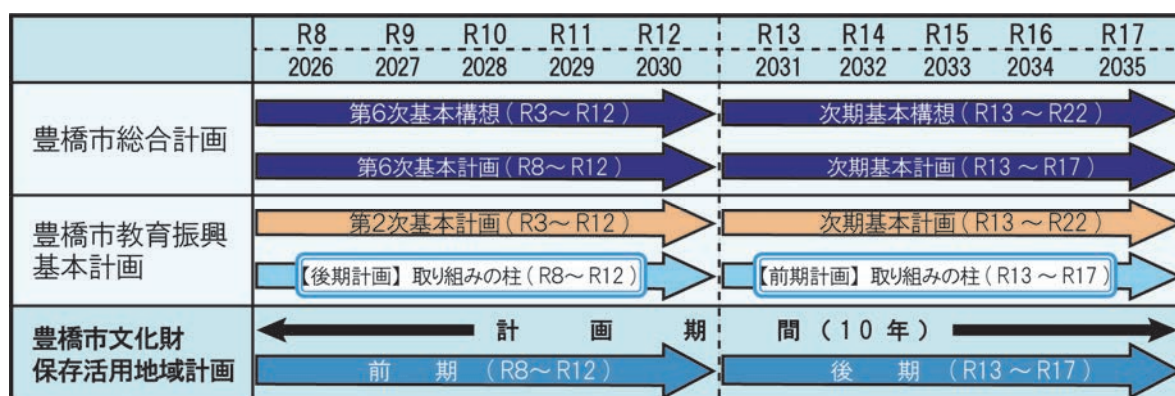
|  | R8 2026 | R9 2027 | R10 2028 | R11 2029 | R12 2030 | R13 2031 | R14 2032 | R15 2033 | R16 2034 | R17 2035 |
|---|---|---|---|---|---|---|---|---|---|---|
| 豊橋市総合計画 | 第6次基本構想（R3～R12） |  |  |  |  | 次期基本構想（R13 ～ R22） |  |  |  |  |
|  | 第6次基本計画（R8～R12） |  |  |  |  | 次期基本計画（R13 ～ R17） |  |  |  |  |
| 豊橋市教育振興基本計画 | 第2次基本計画（R3～R12） |  |  |  |  | 次期基本計画（R13 ～ R22） |  |  |  |  |
|  | 【後期計画】取り組みの柱（R8～R12） |  |  |  |  | 【前期計画】取り組みの柱（R13 ～ R17） |  |  |  |  |
| 豊橋市文化財保存活用地域計画 | 計 画 期 |  |  |  |  | 間（10年） |  |  |  |  |
|  | 前 期（R8～R12） |  |  |  |  | 後 期（R13 ～ R17） |  |  |  |  |